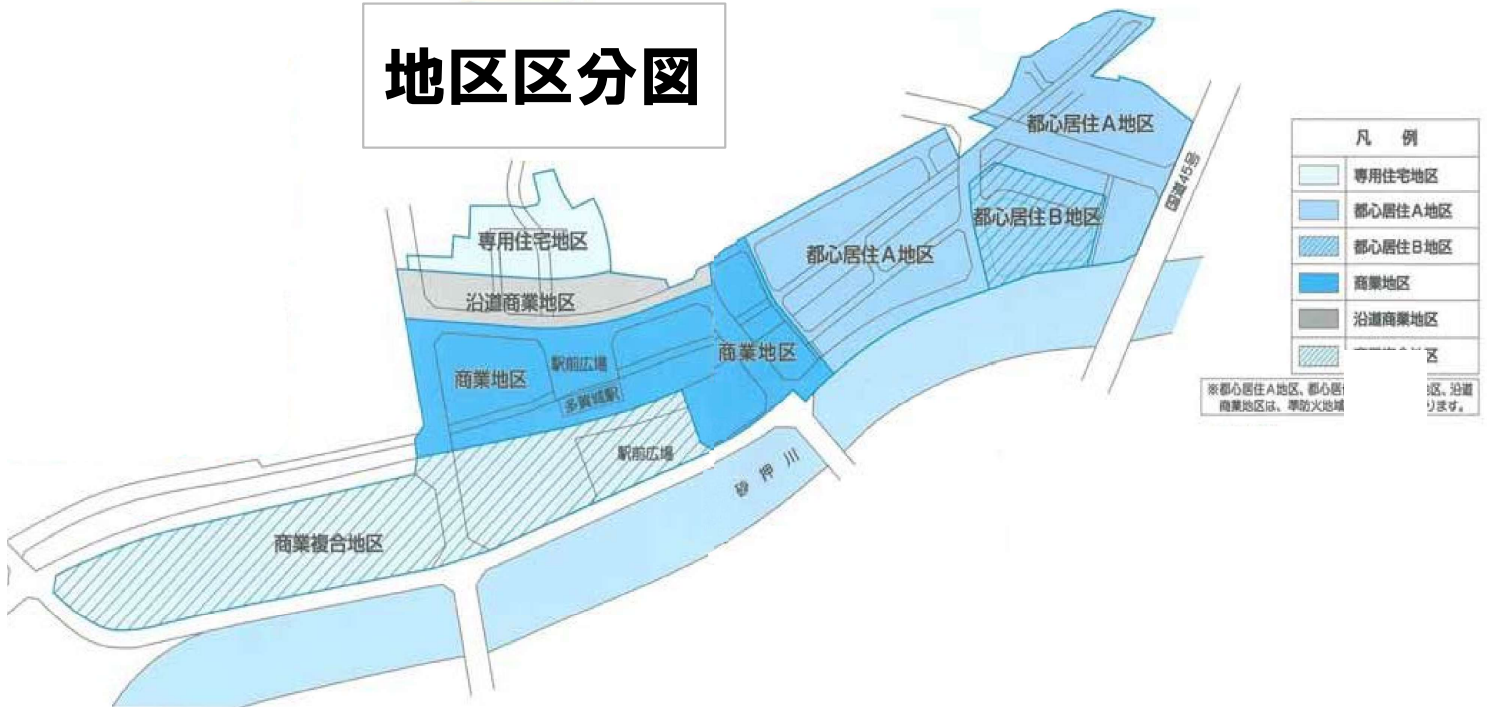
地区区分図

都心居住A地区

国道45号

都心居住B地区

都心居住A地区

専用住宅地区

沿道商業地区

駅前広場

商業地区

商業地区

多賀城駅

駅前広場

砂押川

商業複合地区

| 凡　例 |
|---|
| 専用住宅地区 |
| 都心居住A地区 |
| 都心居住B地区 |
| 商業地区 |
| 沿道商業地区 |
| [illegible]区 |

※都心居住A地区、都心居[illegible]区、沿道商業地区は、準防火地域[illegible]ります。